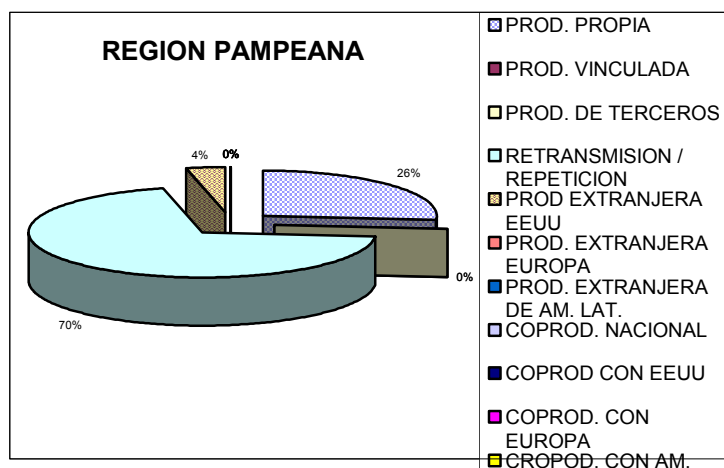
REGION PAMPEANA

4%
0%
0%
26%
0%
70%

PROD. PROPIA
PROD. VINCULADA
PROD. DE TERCEROS
RETRANSMISION / REPETICION
PROD EXTRANJERA EEUU
PROD. EXTRANJERA EUROPA
PROD. EXTRANJERA DE AM. LAT.
COPROD. NACIONAL
COPROD CON EEUU
COPROD. CON EUROPA
CROPOD. CON AM.